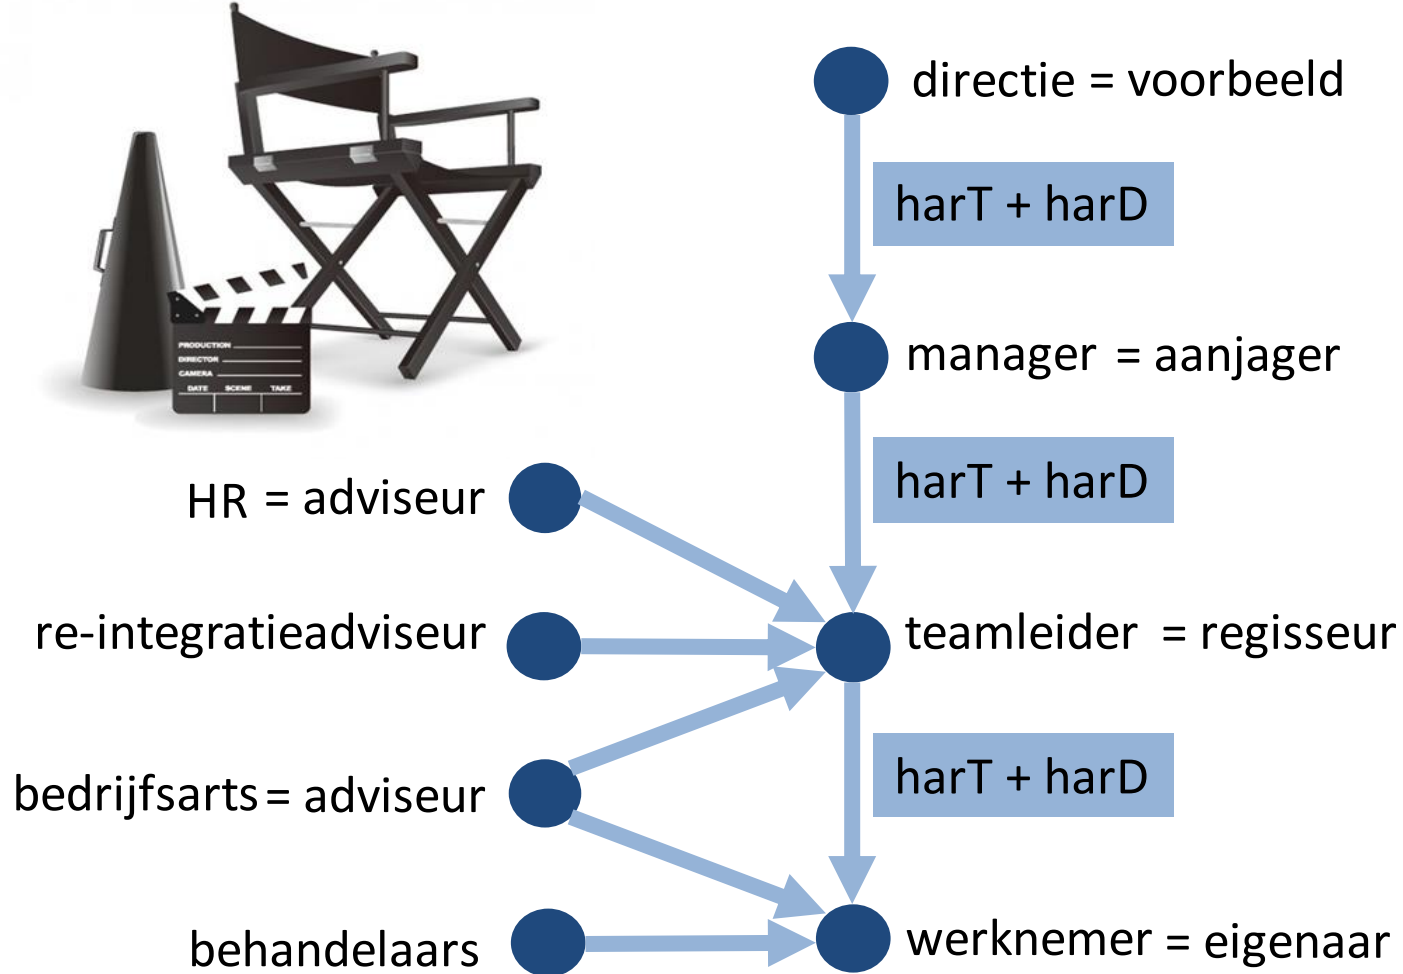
PRODUCTION
DIRECTOR
CAMERA
DATE SCENE TAKE

directie = voorbeeld

harT + harD

manager = aanjager

harT + harD

HR = adviseur

re-integratieadviseur

teamleider = regisseur

bedrijfsarts = adviseur

harT + harD

behandelaars

werknemer = eigenaar